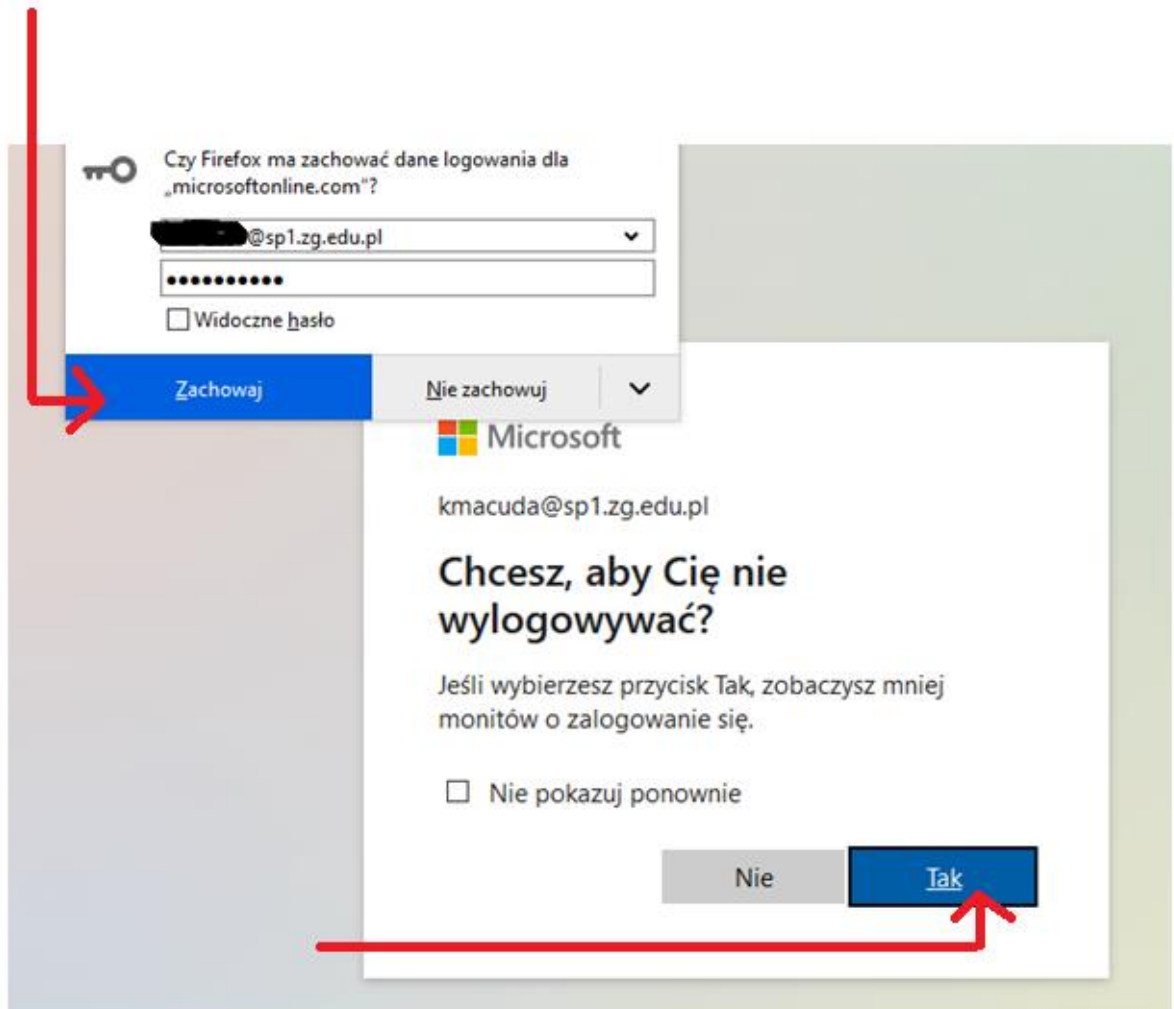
Czy Firefox ma zachować dane logowania dla „microsoftonline.com"?

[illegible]@sp1.zg.edu.pl

••••••••••

Widoczne hasło

Zachowaj

Nie zachowuj

Microsoft

kmacuda@sp1.zg.edu.pl

Chcesz, aby Cię nie wylogowywać?

Jeśli wybierzesz przycisk Tak, zobaczysz mniej monitów o zalogowanie się.

Nie pokazuj ponownie

Nie

Tak